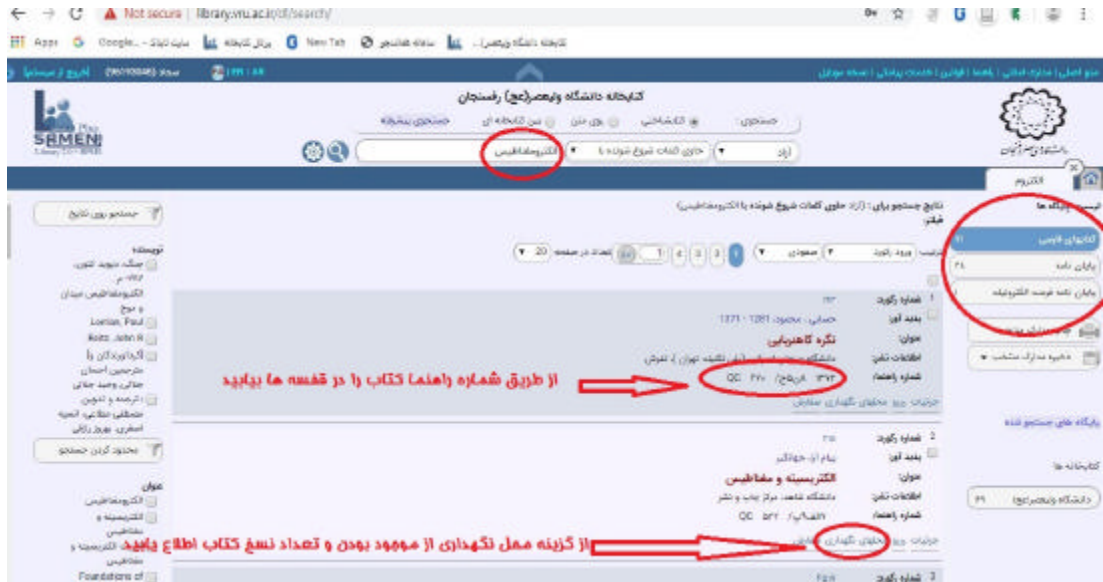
Not secure | library.vru.ac.ir/dl/search/

Apps Google... سایت دانشگاه پرتال کتابخانه New Tab سامانه همانندجو کتابخانه دانشگاه ولیعصر...

کتابخانه دانشگاه ولیعصر(عج) رفسنجان

جستجو: کتابشناختی روی متن متن کتابخانه ای جستجوی پیشرفته

آزاد حاوی کلمات شروع شونده با الکترومغناطیس

الکترو

نتایج جستجو برای: [آزاد حاوی کلمات شروع شونده با الکترومغناطیس]

فیلتر

جستجو روی نتایج

نویسنده

کتابهای فارسی

پایان نامه

پایان نامه فرست الکترونیکی

Lorrain, Paul

Reitz, John R

1 شماره رکورد:

پدید آور: حسابی، محمود، ۱۲۸۱ - ۱۳۷۱

عنوان: نگره کاهربایی

اطلاعات نشر: دانشگاه ... دانشگاه تهران

شماره راهنما: QC ۶۷۰ /ح۵ن۸ ۱۳۷۲

از طریق شماره راهنما کتاب را در قفسه ها بیابید

جزئیات منابع محلهای نگهداری سفارش

پایگاه های جستجو شده

کتابخانه ها

دانشگاه ولیعصر(عج)

2 شماره رکورد:

پدید آور: جوانشیر

عنوان: الکتریسیته و مغناطیس

اطلاعات نشر: دانشگاه شاهد، مرکز چاپ و نشر

شماره راهنما: QC ۵۲۲ /الف۹الف

محدود کردن جستجو

عنوان

الکترومغناطیس

الکتریسیته و مغناطیس

Foundations of

از گزینه محل نگهداری از موجود بودن و تعداد نسخ کتاب اطلاع یابید

جزئیات منابع محلهای نگهداری سفارش

3 شماره رکورد: